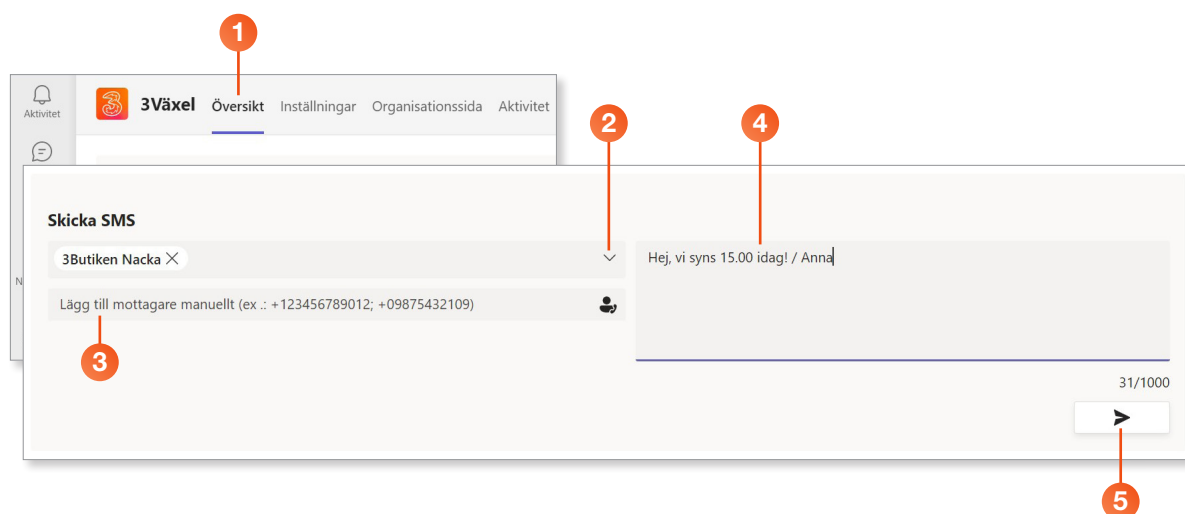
1

Aktivitet

3Växel Översikt Inställningar Organisationssida Aktivitet

2

4

Skicka SMS

3Butiken Nacka

Hej, vi syns 15.00 idag! / Anna

Lägg till mottagare manuellt (ex .: +123456789012; +09875432109)

N

3

31/1000

5